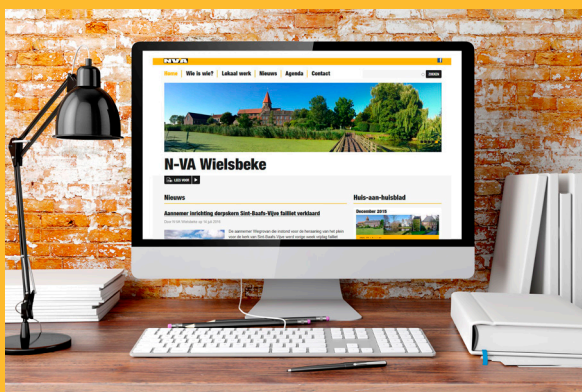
N-VA

Home | Wie is wie? | Lokaal werk | Nieuws | Agenda | Contact

ZOEKEN

N-VA Wielsbeke

LEES MEER

Nieuws

Aannemer inrichting dorpskern Sint-Baafs-Vijve failliet verklaard

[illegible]

De aannemer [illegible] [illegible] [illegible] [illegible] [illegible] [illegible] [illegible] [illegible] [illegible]

Huis-aan-huisblad

December 2015